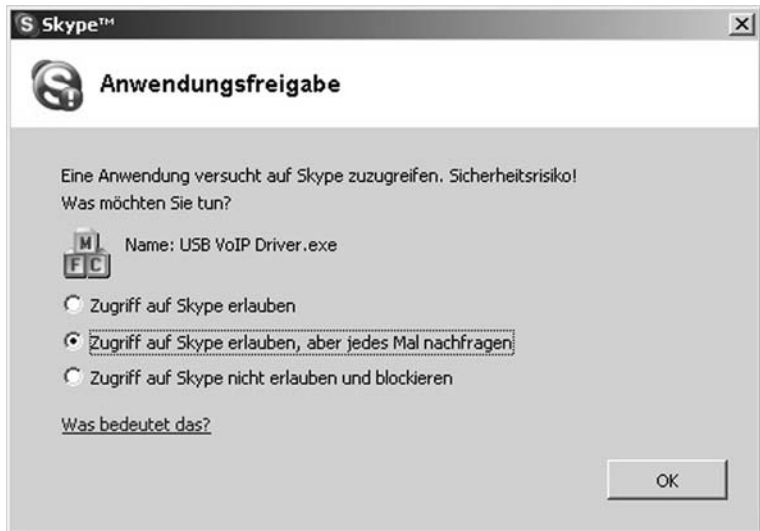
S Skype™

Anwendungsfreigabe

Eine Anwendung versucht auf Skype zuzugreifen. Sicherheitsrisiko!
Was möchten Sie tun?

M
F C
Name: USB VoIP Driver.exe

Zugriff auf Skype erlauben

Zugriff auf Skype erlauben, aber jedes Mal nachfragen

Zugriff auf Skype nicht erlauben und blockieren

Was bedeutet das?

OK